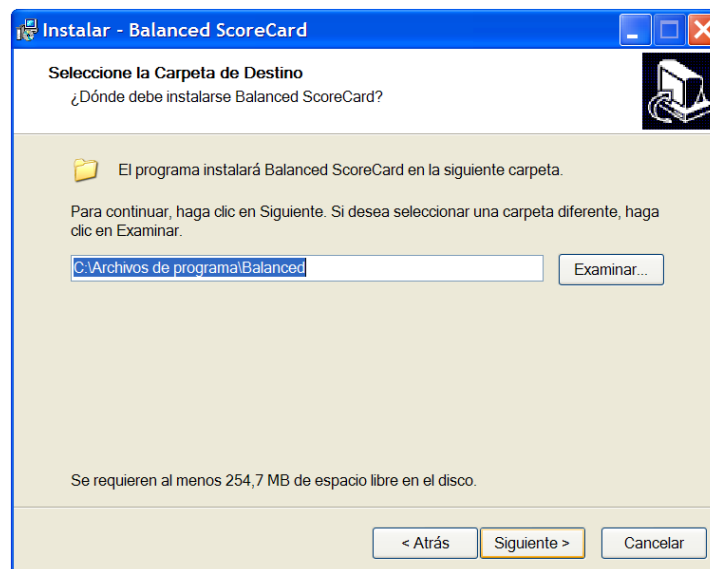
Instalar - Balanced ScoreCard

Seleccione la Carpeta de Destino
¿Dónde debe instalarse Balanced ScoreCard?

El programa instalará Balanced ScoreCard en la siguiente carpeta.

Para continuar, haga clic en Siguiente. Si desea seleccionar una carpeta diferente, haga clic en Examinar.

C:\Archivos de programa\Balanced

Examinar...

Se requieren al menos 254,7 MB de espacio libre en el disco.

< Atrás
Siguiente >
Cancelar